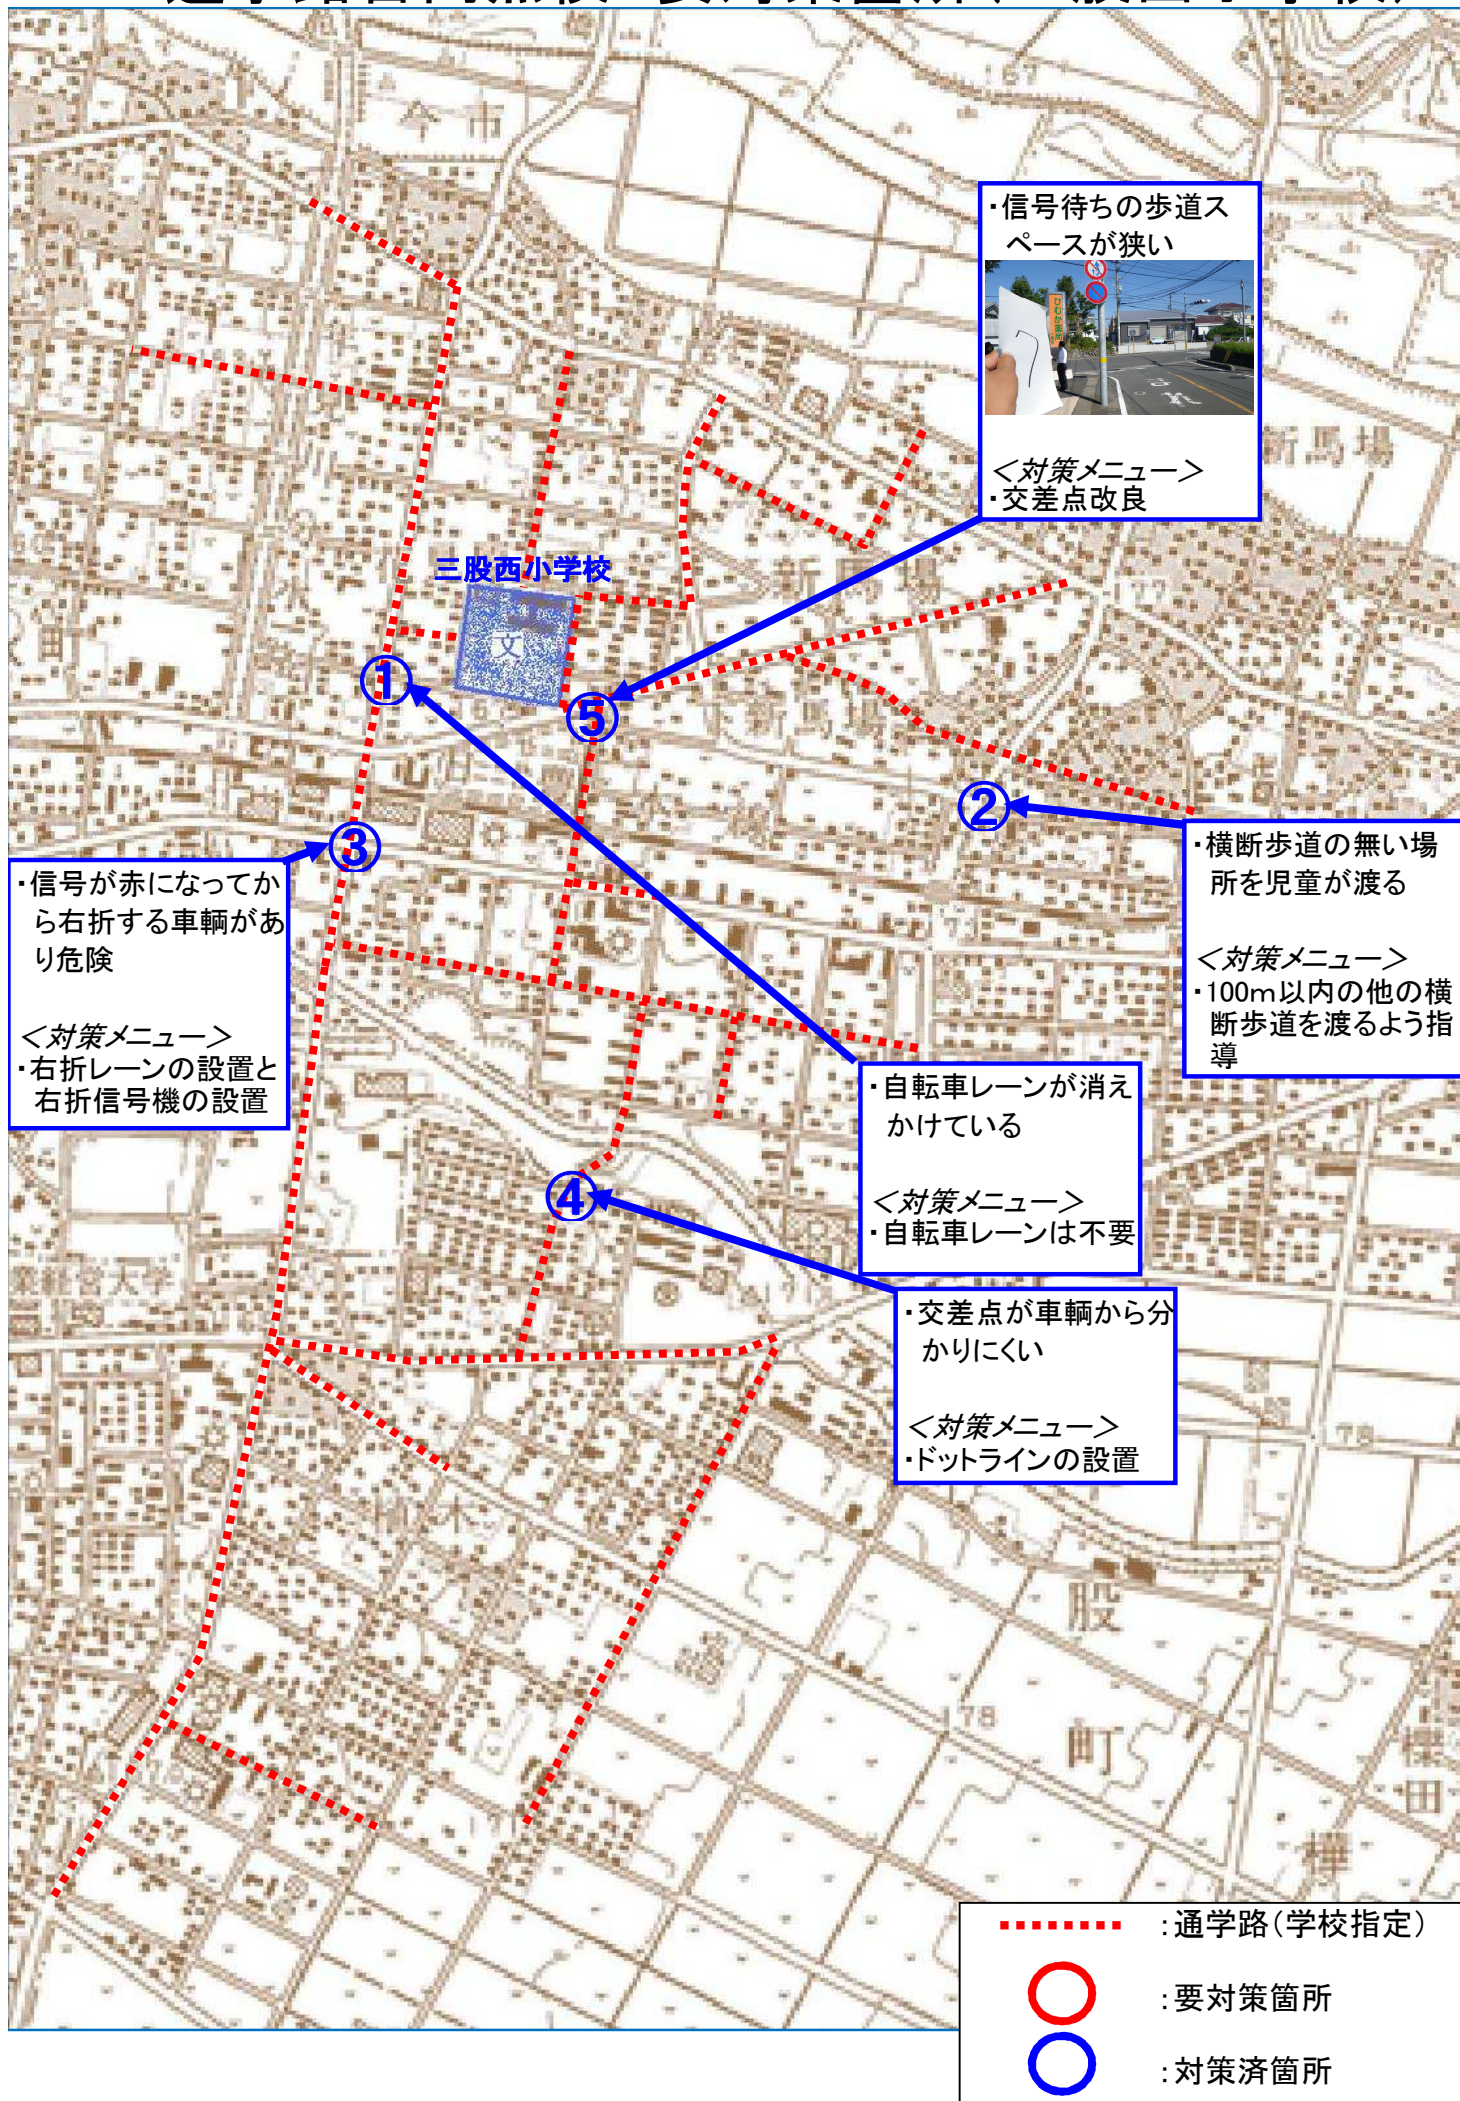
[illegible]

今市

・信号待ちの歩道スペースが狭い

＜対策メニュー＞
・交差点改良

新馬場

三股西小学校

文

①

⑤

新馬場

②

③

・横断歩道の無い場所を児童が渡る

＜対策メニュー＞
・100m以内の他の横断歩道を渡るよう指導

・信号が赤になってから右折する車輌があり危険

＜対策メニュー＞
・右折レーンの設置と右折信号機の設置

・自転車レーンが消えかけている

＜対策メニュー＞
・自転車レーンは不要

④

・交差点が車輌から分かりにくい

＜対策メニュー＞
・ドットラインの設置

股

町

:通学路（学校指定）

:要対策箇所

:対策済箇所